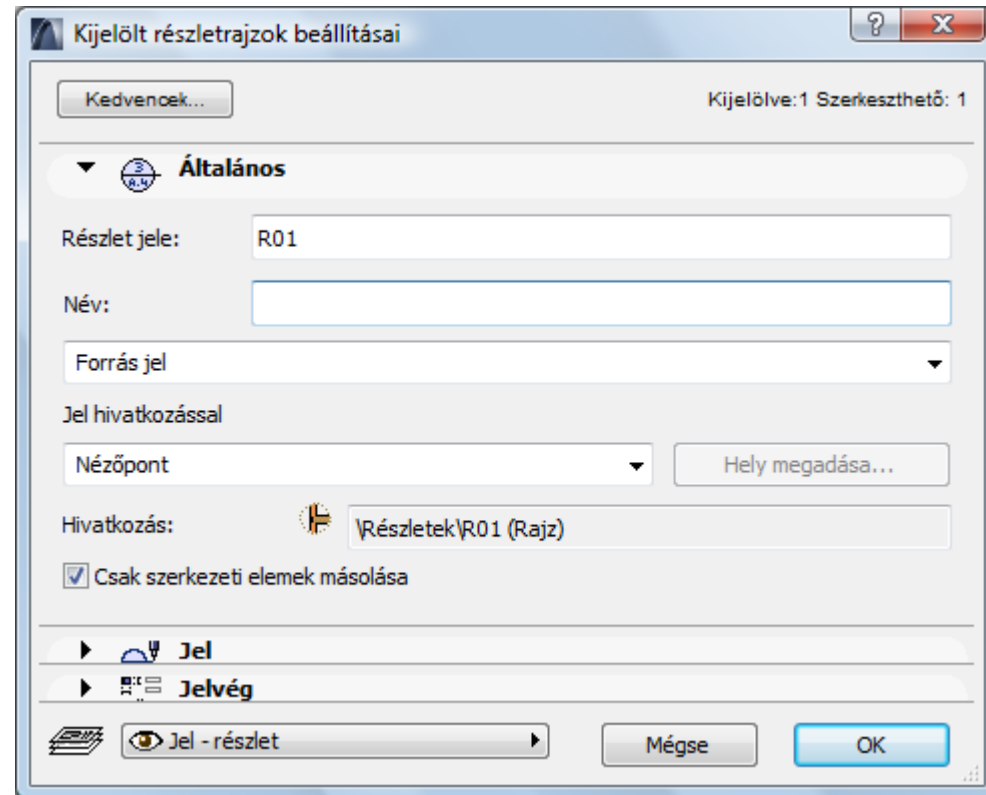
Kijelölt részletrajzok beállításai

?

X

Kedvencek...

Kijelölve:1 Szerkeszthető: 1

Általános

Részlet jele: R01

Név:

Forrás jel

Jel hivatkozással

Nézőpont

Hely megadása...

Hivatkozás: \Részletek\R01 (Rajz)

Csak szerkezeti elemek másolása

Jel

Jelvég

Jel - részlet

Mégse

OK